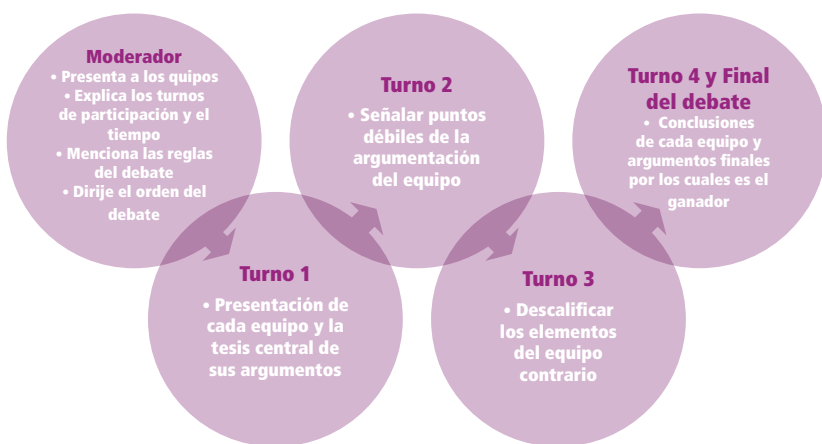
Moderador
• Presenta a los quipos
• Explica los turnos de participación y el tiempo
• Menciona las reglas del debate
• Dirije el orden del debate

Turno 1
• Presentación de cada equipo y la tesis central de sus argumentos

Turno 2
• Señalar puntos débiles de la argumentación del equipo

Turno 3
• Descalificar los elementos del equipo contrario

Turno 4 y Final del debate
• Conclusiones de cada equipo y argumentos finales por los cuales es el ganador